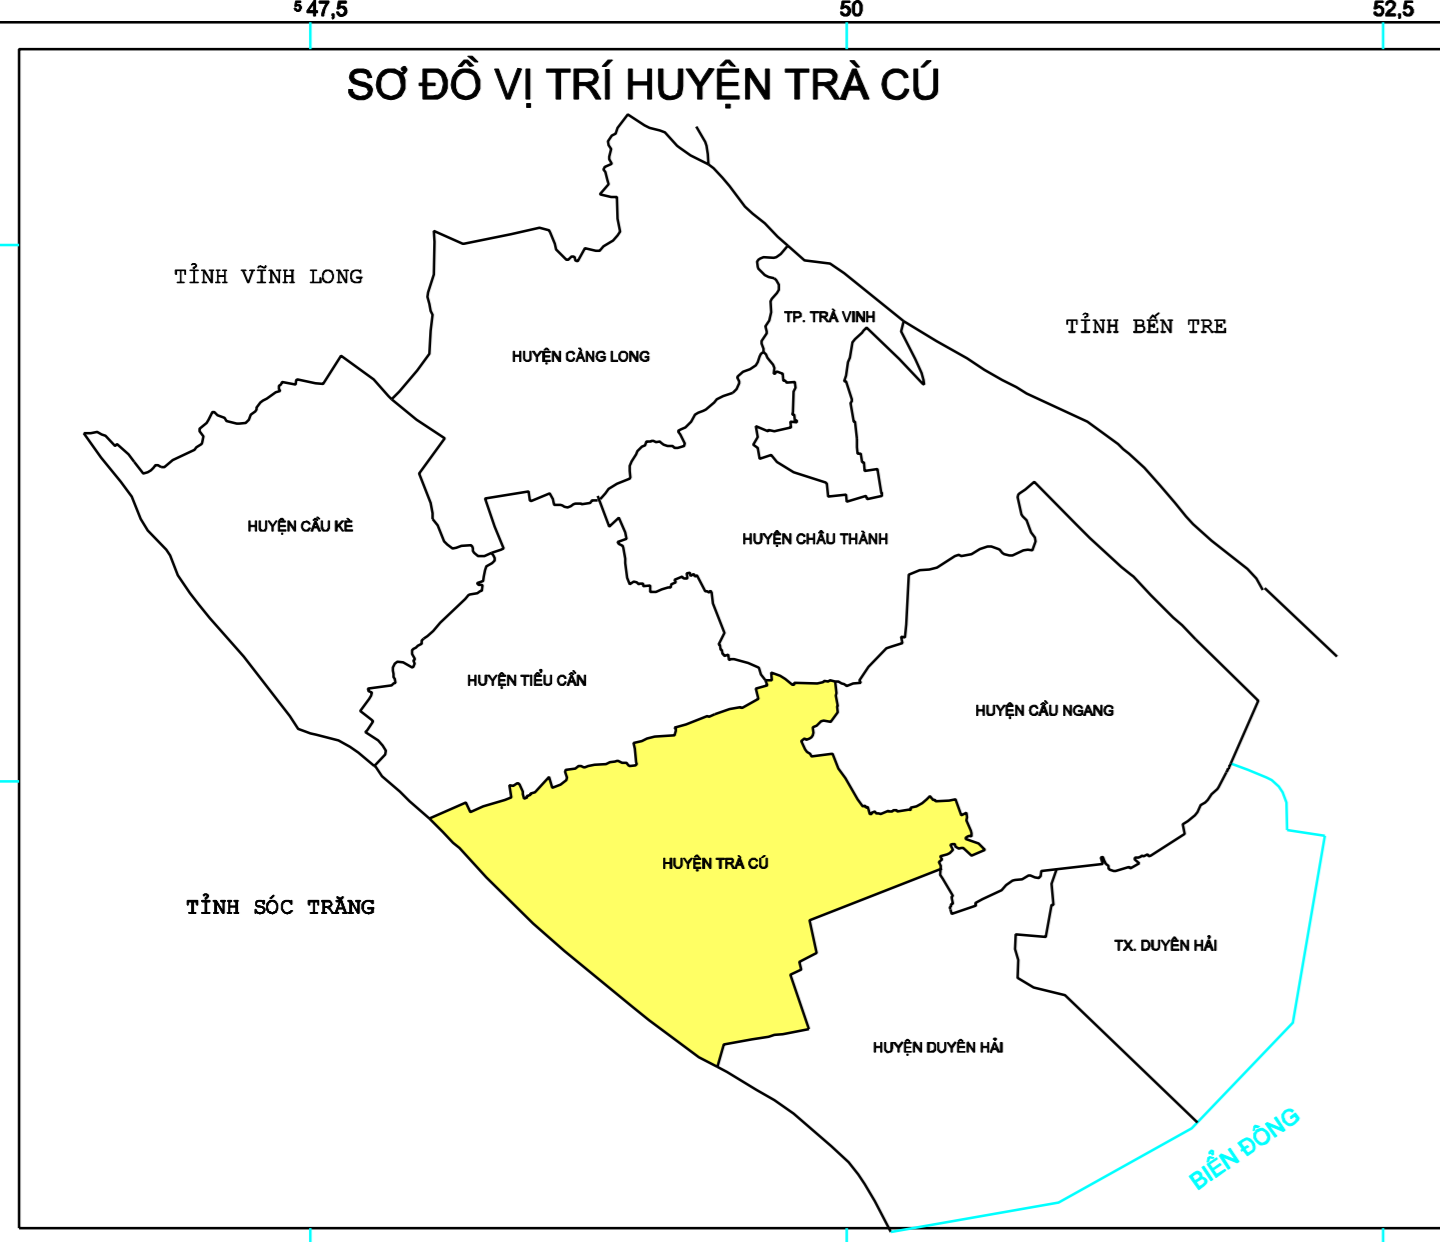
$^5$47,5

50

52,5

SƠ ĐỒ VỊ TRÍ HUYỆN TRÀ CÚ

TỈNH VĨNH LONG

HUYỆN CÀNG LONG

TP. TRÀ VINH

TỈNH BẾN TRE

HUYỆN CẦU KÈ

HUYỆN CHÂU THÀNH

HUYỆN TIỂU CẦN

HUYỆN CẦU NGANG

HUYỆN TRÀ CÚ

TỈNH SÓC TRĂNG

TX. DUYÊN HẢI

HUYỆN DUYÊN HẢI

BIỂN ĐÔNG